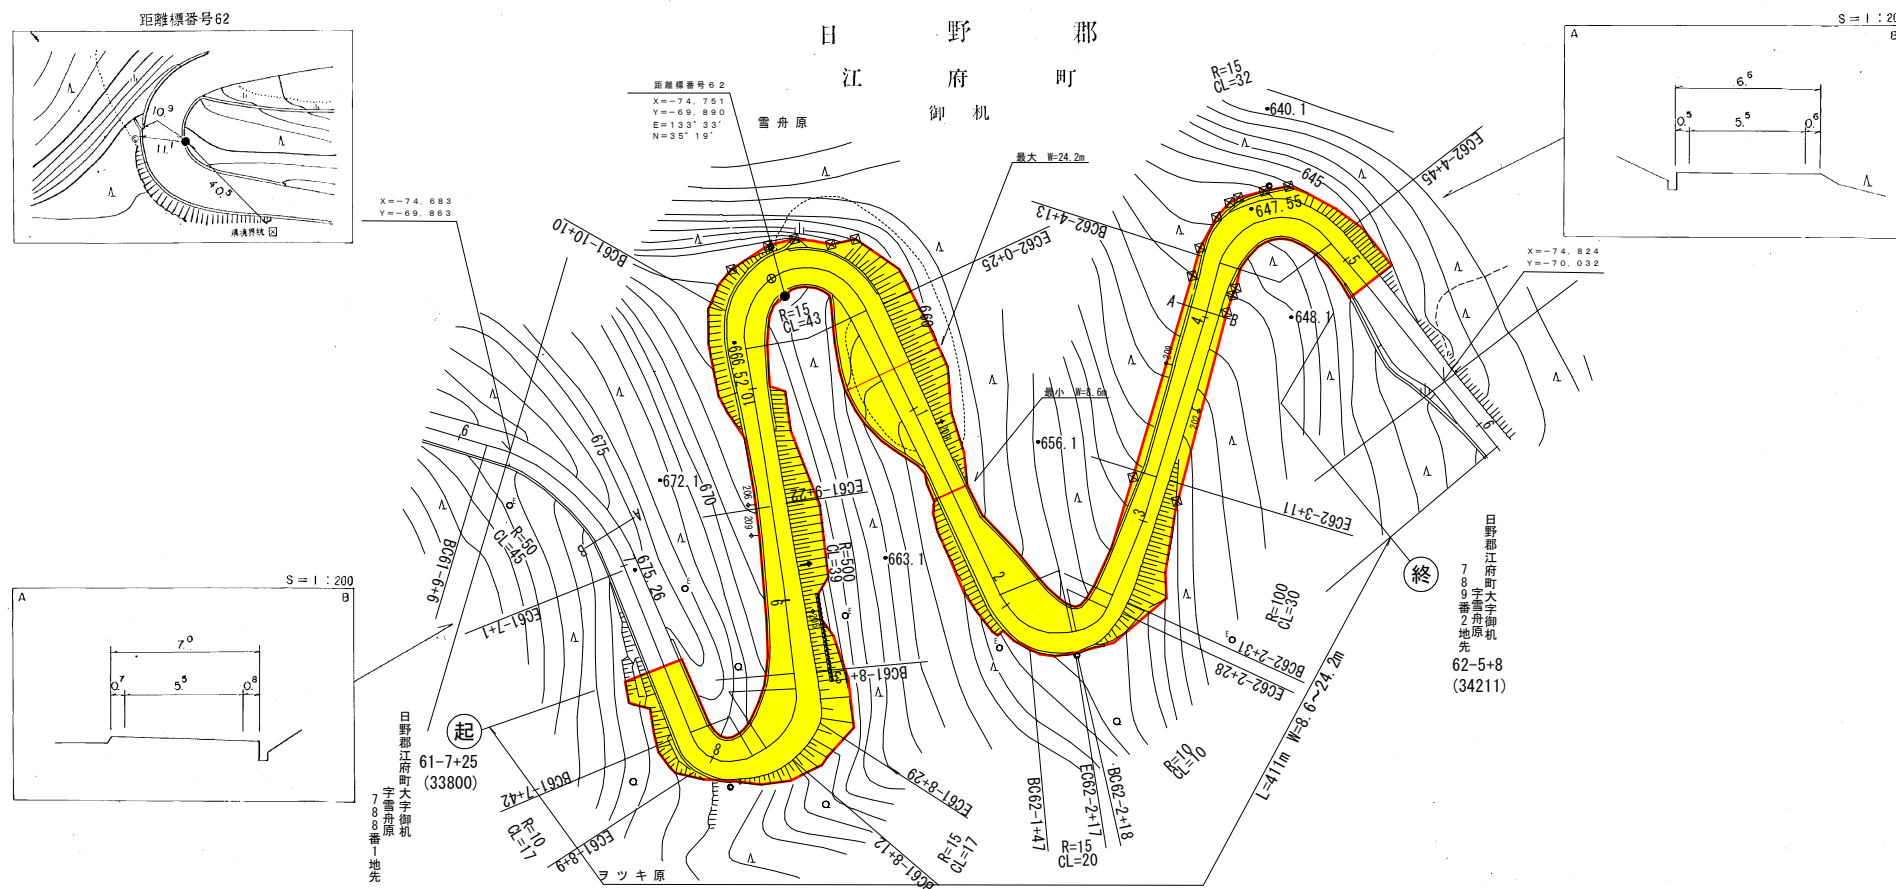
距離標番号62

$10^9$
$11^1$
$40^5$
県境界杭 図

日　野　郡
江　府　町
御　机

距離標番号62
X=−74,751
Y=−69,890
E=133°33′
N=35°19′

雪舟原

X=−74,683
Y=−69,863

BC61−10+10

R=15
CL=43

666.52

675

672.1

670

EC61−9+22

R=500
CL=39

663.1

BC61−9+6

R=50
CL=45

EC61−7+1

675.26

BC61−8+

EC61−8+29

BC61−7+42

R=10
CL=17

EC61+8+

BC61−8+12

R=15
CL=17

ヲツキ原

起
61−7+25
(33800)

日野郡江府町大字御机字雪舟原788番1地先

S=1:200
A　B
$7^0$
$0^7$　$5^5$　$0^8$

最大 W=24.2m

EC62−0+25

BC62−4+13

最小 W=8.6m

656.1

R=15
CL=32

640.1

645

647.55

EC62−4+45

648.1

EC62−3+11

BC62−2+31

EC62−2+28

BC62−1+47

EC62−2+17

BC62−2+18

R=15
CL=20

R=10
CL=10

R=100
CL=30

L=411m W=8.6〜24.2m

X=−74,824
Y=−70,032

終
62−5+8
(34211)

日野郡江府町大字御机字雪舟原789番2地先

S=1:200
A
$6^5$
$0^5$　$5^5$　$0^6$